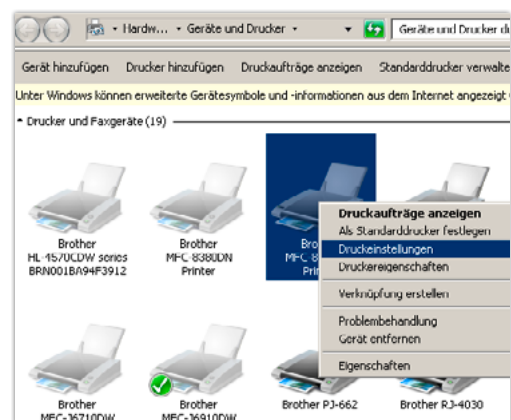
« Hardw... » Geräte und Drucker »

Geräte und Drucker d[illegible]

Gerät hinzufügen   Drucker hinzufügen   Druckaufträge anzeigen   Standarddrucker verwalte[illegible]

Unter Windows können erweiterte Gerätesymbole und -informationen aus dem Internet angezeigt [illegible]

Drucker und Faxgeräte (19)

Brother HL-4570CDW series BRN001BA94F3912

Brother MFC-8380DN Printer

Bro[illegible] MFC-8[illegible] Prin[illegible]

Druckaufträge anzeigen
Als Standarddrucker festlegen
Druckeinstellungen
Druckereigenschaften
Verknüpfung erstellen
Problembehandlung
Gerät entfernen
Eigenschaften

Brother MFC-J6710DW

Brother MFC-J6910DW

Brother PJ-662

Brother RJ-4030